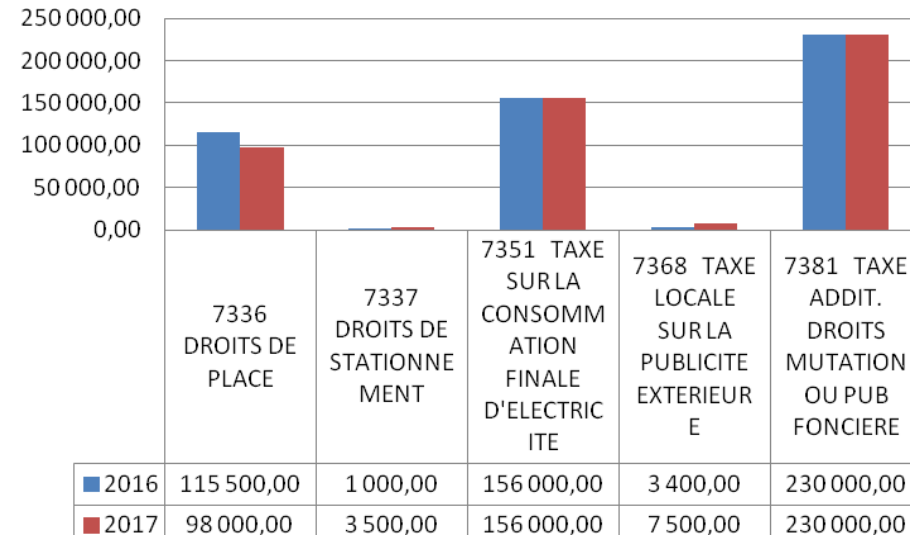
250 000,00
200 000,00
150 000,00
100 000,00
50 000,00
0,00

| | 7336 DROITS DE PLACE | 7337 DROITS DE STATIONNEMENT | 7351 TAXE SUR LA CONSOMMATION FINALE D'ELECTRICITE | 7368 TAXE LOCALE SUR LA PUBLICITE EXTERIEURE | 7381 TAXE ADDIT. DROITS MUTATION OU PUB FONCIERE |
|---|---|---|---|---|---|
| 2016 | 115 500,00 | 1 000,00 | 156 000,00 | 3 400,00 | 230 000,00 |
| 2017 | 98 000,00 | 3 500,00 | 156 000,00 | 7 500,00 | 230 000,00 |